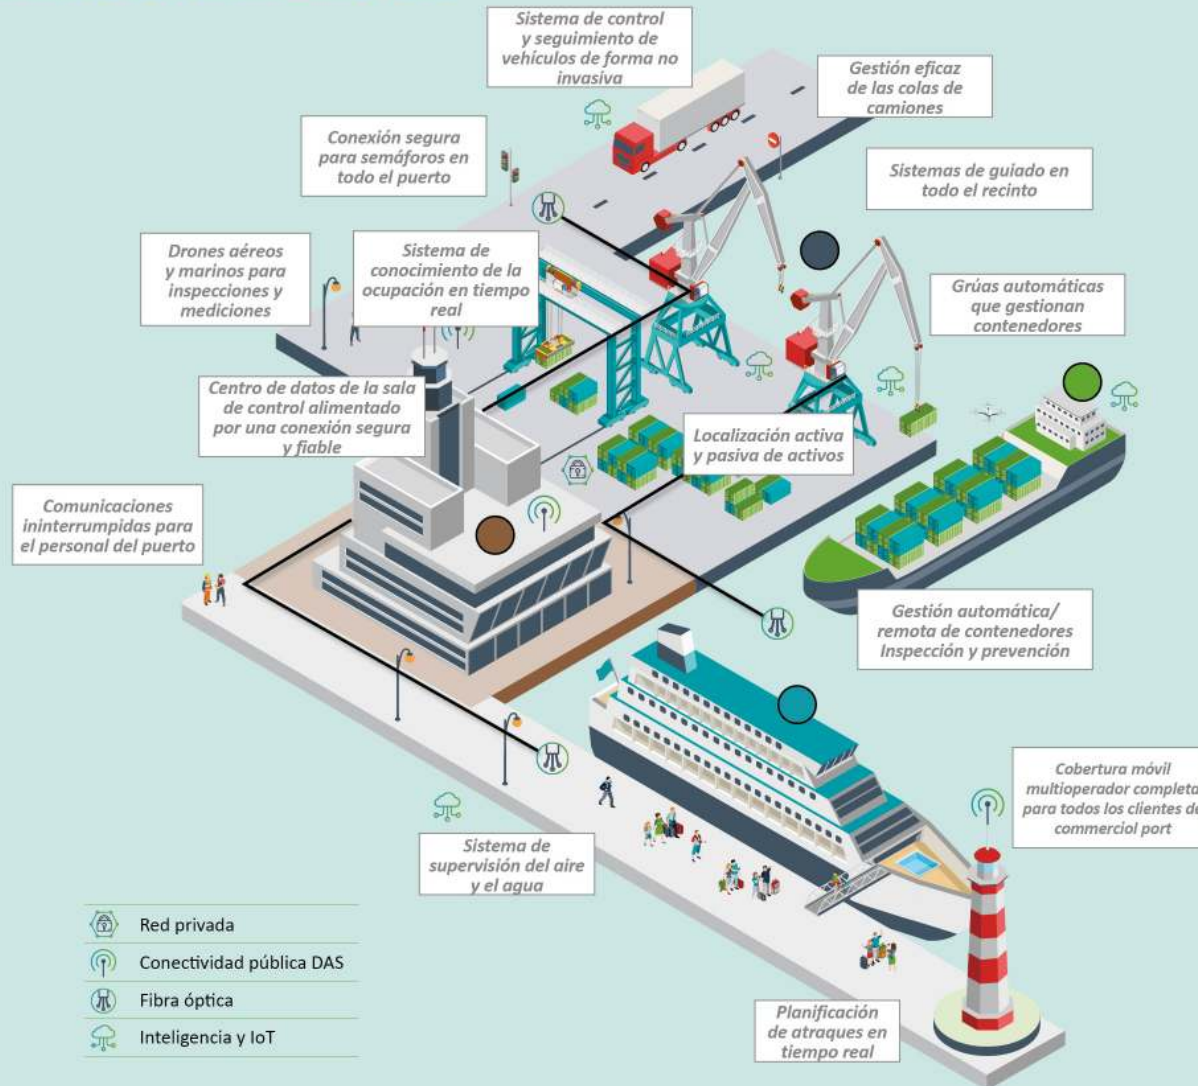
Sistema de control y seguimiento de vehículos de forma no invasiva

Gestión eficaz de las colas de camiones

Conexión segura para semáforos en todo el puerto

Sistemas de guiado en todo el recinto

Drones aéreos y marinos para inspecciones y mediciones

Sistema de conocimiento de la ocupación en tiempo real

Grúas automáticas que gestionan contenedores

Centro de datos de la sala de control alimentado por una conexión segura y fiable

Localización activa y pasiva de activos

Comunicaciones ininterrumpidas para el personal del puerto

Gestión automática/ remota de contenedores Inspección y prevención

Cobertura móvil multioperador completa para todos los clientes de commerciol port

Sistema de supervisión del aire y el agua

Red privada

Conectividad pública DAS

Fibra óptica

Inteligencia y IoT

Planificación de atraques en tiempo real